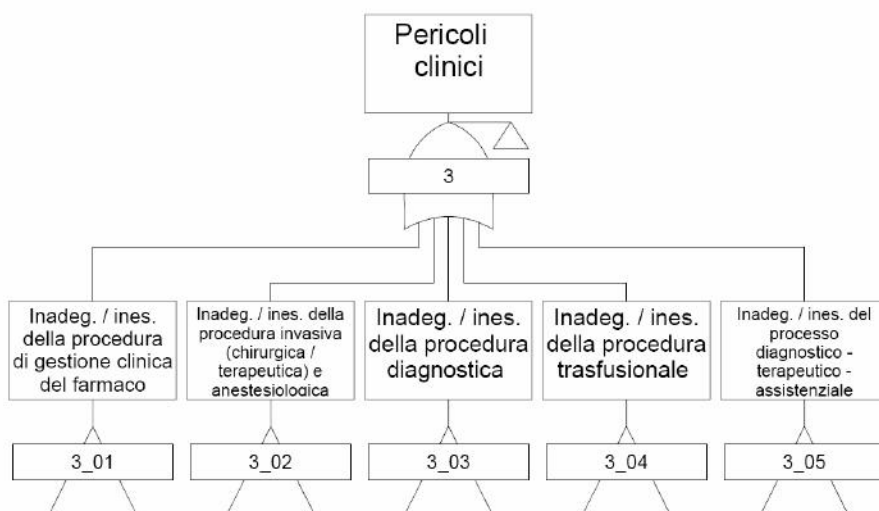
Pericoli clinici

3

Inadeg. / ines. della procedura di gestione clinica del farmaco

3_01

Inadeg. / ines. della procedura invasiva (chirurgica / terapeutica) e anestesiologica

3_02

Inadeg. / ines. della procedura diagnostica

3_03

Inadeg. / ines. della procedura trasfusionale

3_04

Inadeg. / ines. del processo diagnostico - terapeutico - assistenziale

3_05